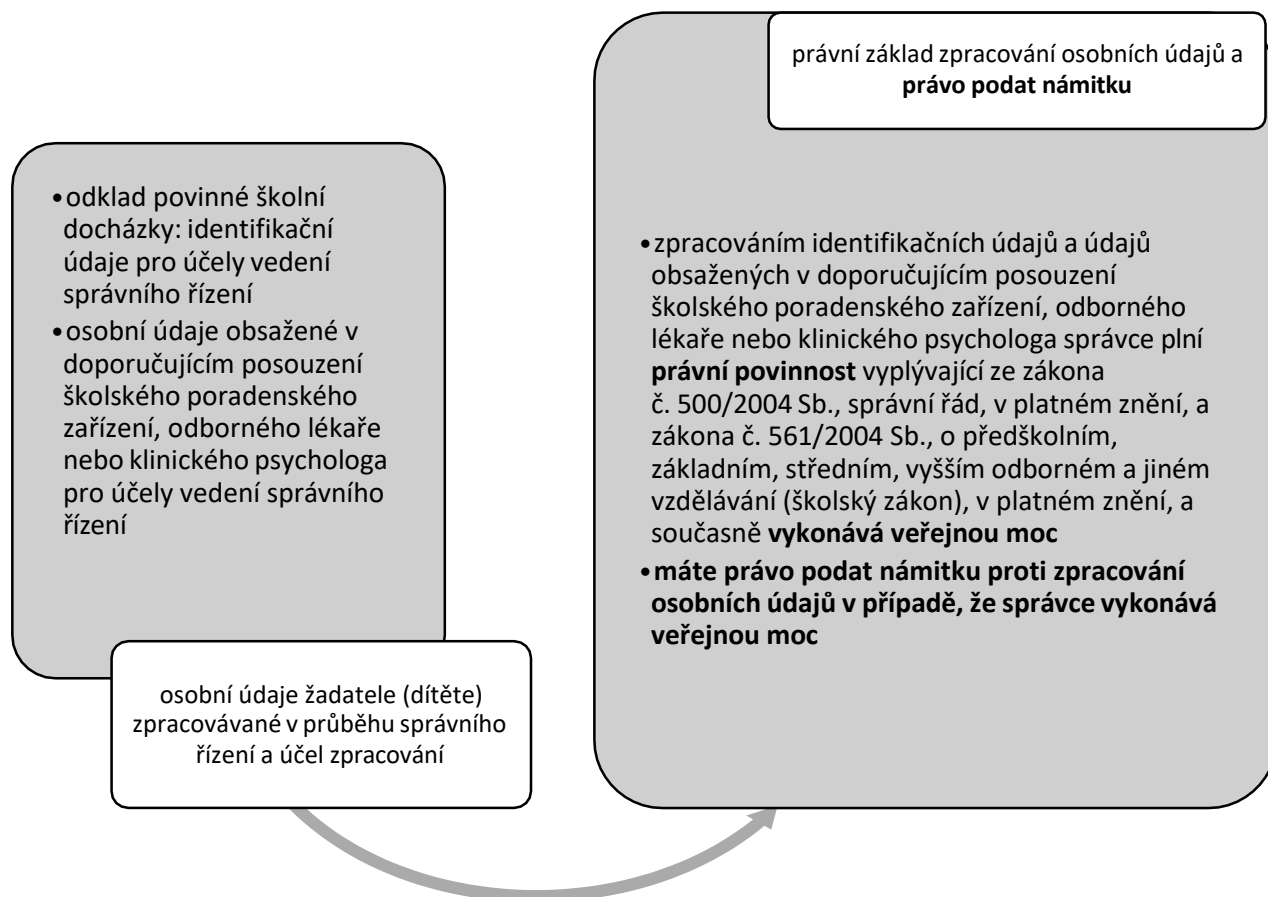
•odklad povinné školní docházky: identifikační údaje pro účely vedení správního řízení
•osobní údaje obsažené v doporučujícím posouzení školského poradenského zařízení, odborného lékaře nebo klinického psychologa pro účely vedení správního řízení

osobní údaje žadatele (dítěte) zpracovávané v průběhu správního řízení a účel zpracování

právní základ zpracování osobních údajů a **právo podat námitku**

•zpracováním identifikačních údajů a údajů obsažených v doporučujícím posouzení školského poradenského zařízení, odborného lékaře nebo klinického psychologa správce plní **právní povinnost** vyplývající ze zákona č. 500/2004 Sb., správní řád, v platném znění, a zákona č. 561/2004 Sb., o předškolním, základním, středním, vyšším odborném a jiném vzdělávání (školský zákon), v platném znění, a současně **vykonává veřejnou moc**
•**máte právo podat námitku proti zpracování osobních údajů v případě, že správce vykonává veřejnou moc**